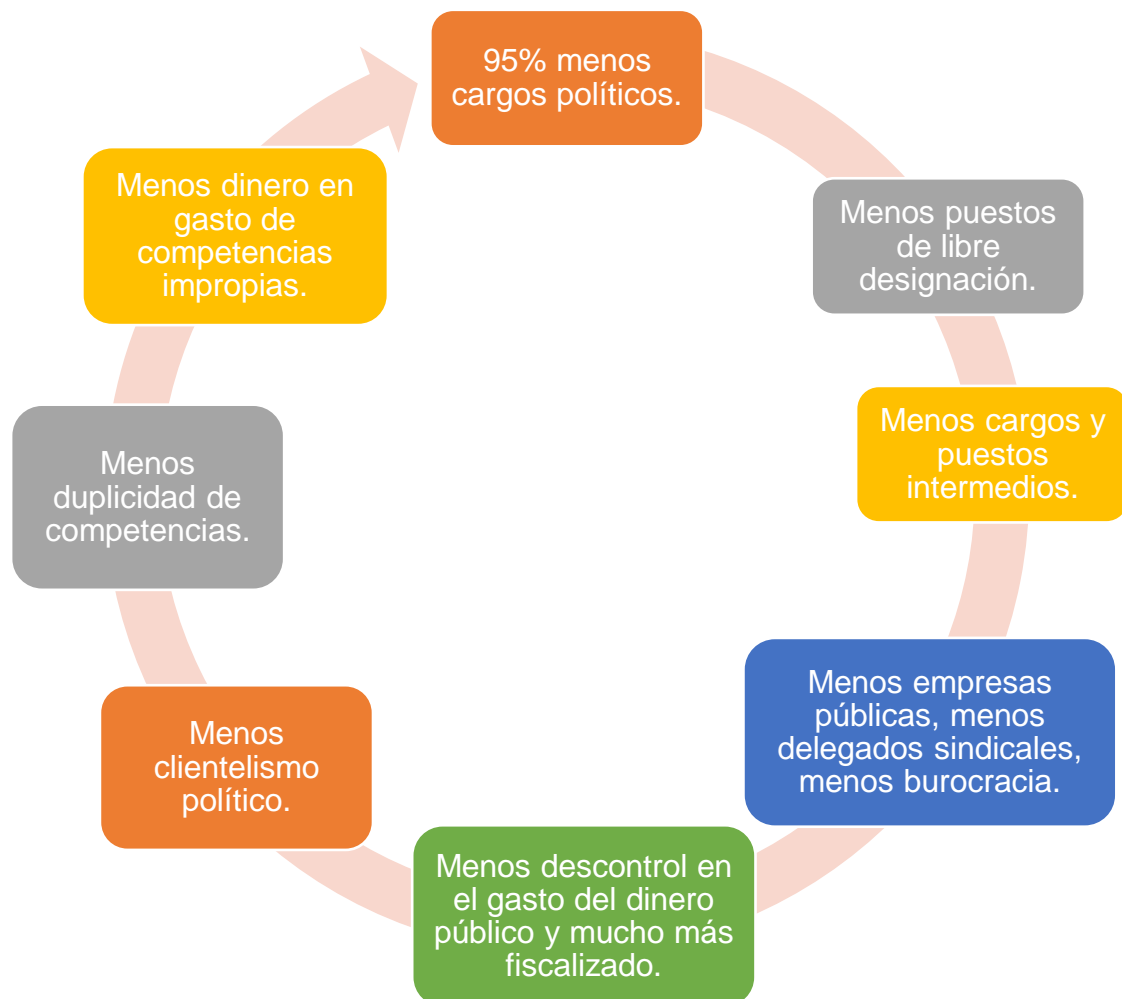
95% menos cargos políticos.

Menos puestos de libre designación.

Menos cargos y puestos intermedios.

Menos empresas públicas, menos delegados sindicales, menos burocracia.

Menos descontrol en el gasto del dinero público y mucho más fiscalizado.

Menos clientelismo político.

Menos duplicidad de competencias.

Menos dinero en gasto de competencias impropias.